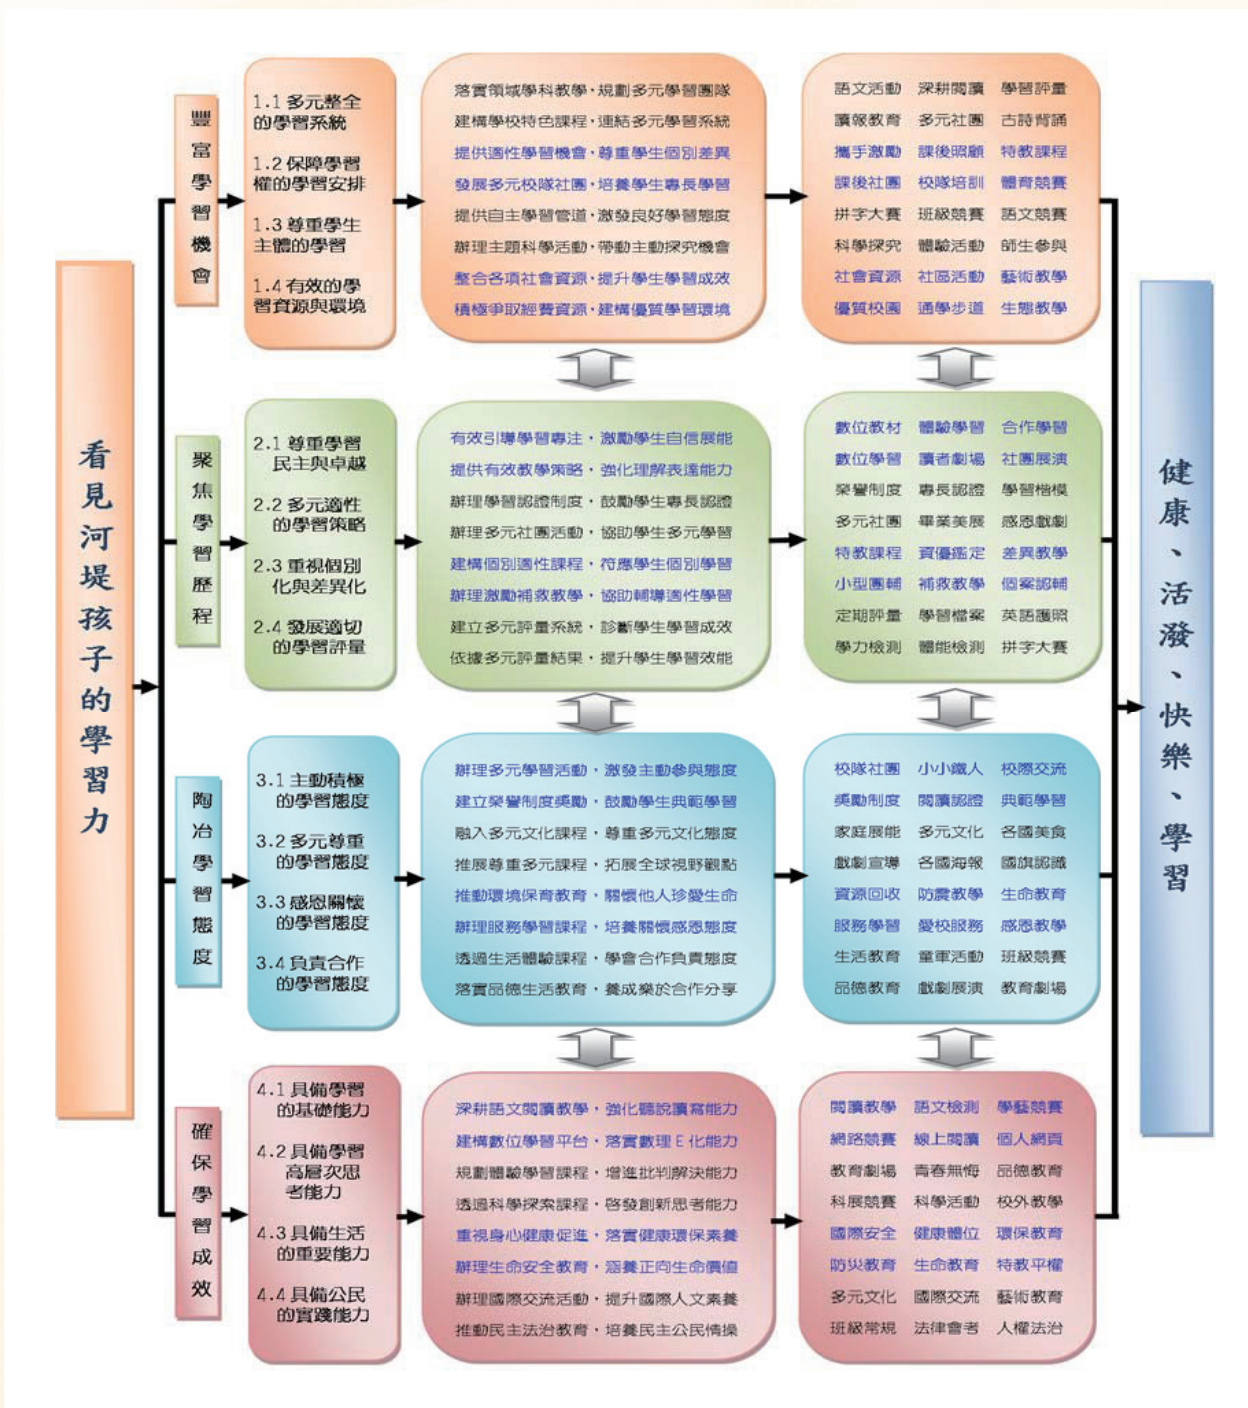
看見河堤孩子的學習力

豐富學習機會

1.1 多元整全的學習系統

1.2 保障學習權的學習安排

1.3 尊重學生主體的學習

1.4 有效的學習資源與環境

落實領域學科教學，規劃多元學習團隊
建構學校特色課程，連結多元學習系統
提供適性學習機會，尊重學生個別差異
發展多元校隊社團，培養學生專長學習
提供自主學習管道，激發良好學習態度
辦理主題科學活動，帶動主動探究機會
整合各項社會資源，提升學生學習成效
積極爭取經費資源，建構優質學習環境

語文活動 深耕閱讀 學習評量
讀報教育 多元社團 古詩背誦
攜手激勵 課後照顧 特教課程
課後社團 校隊培訓 體育競賽
拼字大賽 班級競賽 語文競賽
科學探究 體驗活動 師生參與
社會資源 社區活動 藝術教學
優質校園 通學步道 生態教學

聚焦學習歷程

2.1 尊重學習民主與卓越

2.2 多元適性的學習策略

2.3 重視個別化與差異化

2.4 發展適切的學習評量

有效引導學習專注，激勵學生自信展能
提供有效教學策略，強化理解表達能力
辦理學習認證制度，鼓勵學生專長認證
辦理多元社團活動，協助學生多元學習
建構個別適性課程，符應學生個別學習
辦理激勵補救教學，協助輔導適性學習
建立多元評量系統，診斷學生學習成效
依據多元評量結果，提升學生學習效能

數位教材 體驗學習 合作學習
數位學習 讀者劇場 社團展演
榮譽制度 專長認證 學習楷模
多元社團 畢業美展 感恩戲劇
特教課程 資優鑑定 差異教學
小型團輔 補救教學 個案認輔
定期評量 學習檔案 英語護照
學力檢測 體能檢測 拼字大賽

陶冶學習態度

3.1 主動積極的學習態度

3.2 多元尊重的學習態度

3.3 感恩關懷的學習態度

3.4 負責合作的學習態度

辦理多元學習活動，激發主動參與態度
建立榮譽制度獎勵，鼓勵學生典範學習
融入多元文化課程，尊重多元文化態度
推展尊重多元課程，拓展全球視野觀點
推動環境保育教育，關懷他人珍愛生命
辦理服務學習課程，培養關懷感恩態度
透過生活體驗課程，學會合作負責態度
落實品德生活教育，養成樂於合作分享

校隊社團 小小職人 校際交流
獎勵制度 閱讀認證 典範學習
家庭展能 多元文化 各國美食
戲劇宣導 各國海報 國旗認識
資源回收 防震教學 生命教育
服務學習 愛校服務 感恩教學
生活教育 童軍活動 班級競賽
品德教育 戲劇展演 教育劇場

確保學習成效

4.1 具備學習的基礎能力

4.2 具備學習高層次思考能力

4.3 具備生活的重要能力

4.4 具備公民的實踐能力

深耕語文閱讀教學，強化聽說讀寫能力
建構數位學習平台，落實數理 E 化能力
規劃體驗學習課程，增進批判解決能力
透過科學探索課程，啟發創新思考能力
重視身心健康促進，落實健康環保素養
辦理生命安全教育，涵養正向生命價值
辦理國際交流活動，提升國際人文素養
推動民主法治教育，培養民主公民情操

閱讀教學 語文檢測 學藝競賽
網路競賽 線上閱讀 個人網頁
教育劇場 青春無悔 品德教育
科展競賽 科學活動 校外教學
國際安全 健康體位 環保教育
防災教育 生命教育 特教平權
多元文化 國際交流 藝術教育
班級常規 法律常識 人權法治

健康、活潑、快樂、學習